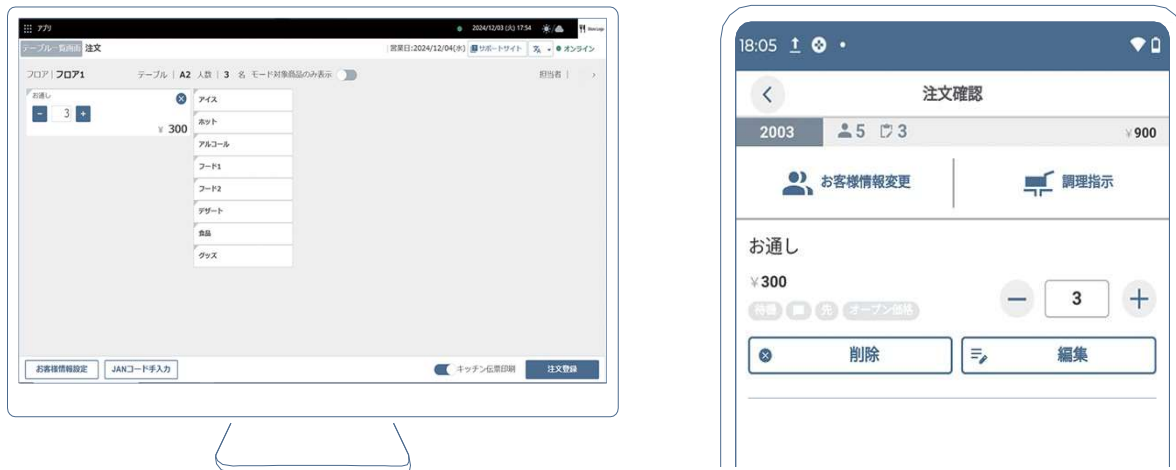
アプリ

2024/12/03 (火) 17:54

テーブル一覧画面 注文

営業日:2024/12/04(水) サポートサイト オンライン

フロア | フロア1

テーブル | A2 人数 | 3 名 モード対象商品のみ表示

担当者 |

お通し

- 3 +

¥ 300

アイス

ホット

アルコール

フード1

フード2

デザート

食品

グッズ

お客様情報設定

JANコード手入力

キッチン伝票印刷

注文登録

18:05

注文確認

2003 5 3 ¥900

お客様情報変更

調理指示

お通し

¥300

待機 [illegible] 外 オープン価格

— 3 +

削除

編集